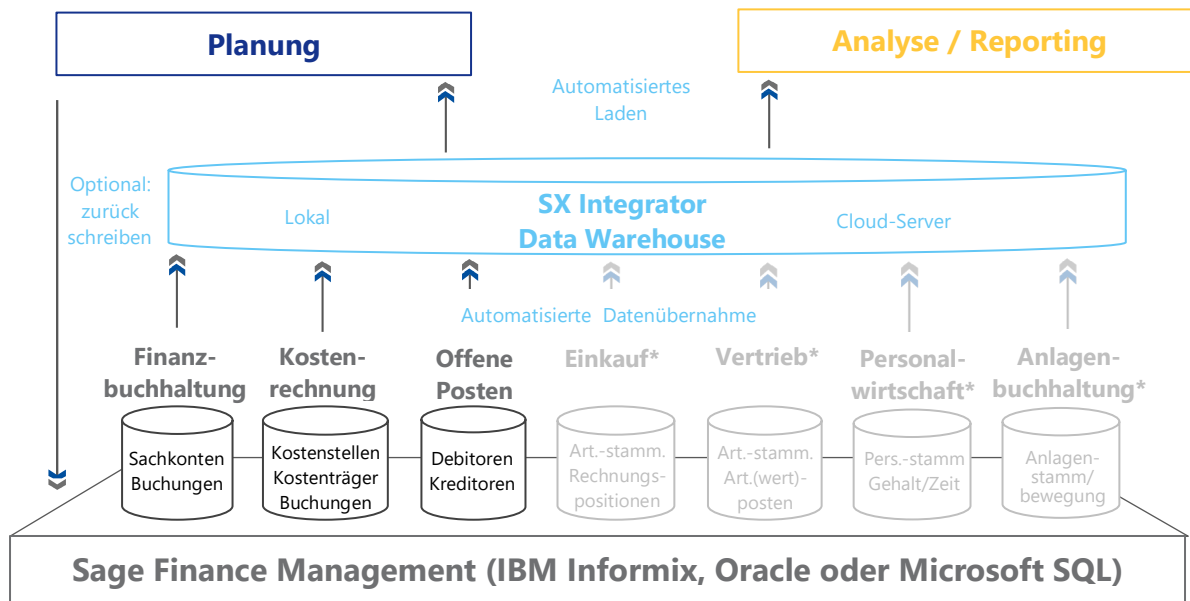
Planung

Analyse / Reporting

Automatisiertes Laden

Optional: zurück schreiben

SX Integrator Data Warehouse

Lokal

Cloud-Server

Automatisierte Datenübernahme

Finanzbuchhaltung

Kostenrechnung

Offene Posten

Einkauf*

Vertrieb*

Personalwirtschaft*

Anlagenbuchhaltung*

Sachkonten Buchungen

Kostenstellen Kostenträger Buchungen

Debitoren Kreditoren

Art.-stamm. Rechnungspositionen

Art.-stamm. Art.(wert)-posten

Pers.-stamm Gehalt/Zeit

Anlagenstamm/ bewegung

Sage Finance Management (IBM Informix, Oracle oder Microsoft SQL)